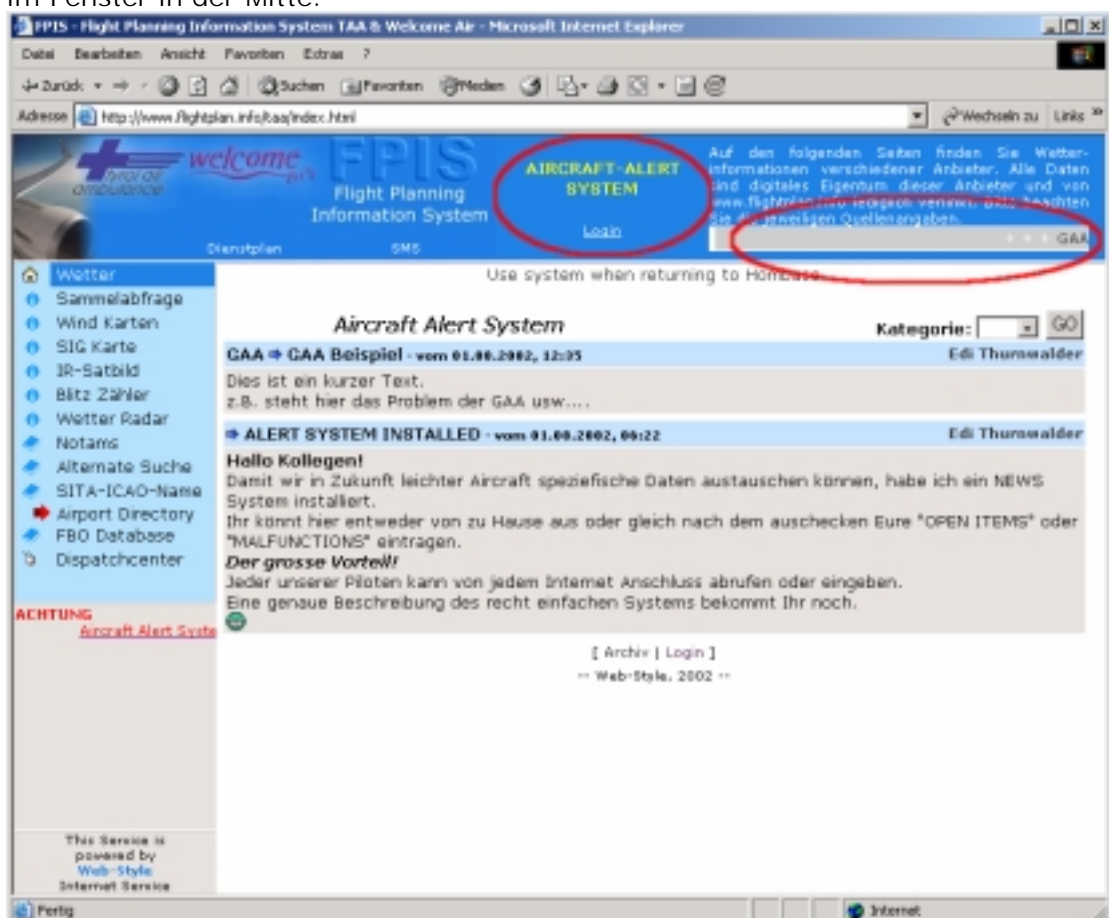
im Fenster in der Mitte.

FPIS - Flight Planning Information System TAA & Welcome Air - Microsoft Internet Explorer

Datei Bearbeiten Ansicht Favoriten Extras ?

Zurück Suchen Favoriten Medien

Adresse http://www.flightplan.info/taa/index.html Wechseln zu Links

welcome air FPIS Flight Planning Information System

AIRCRAFT-ALERT SYSTEM

Login

Auf den folgenden Seiten finden Sie Wetterinformationen verschiedener Anbieter. Alle Daten sind digitales Eigentum dieser Anbieter und von www.flightplan.info lediglich verlinkt. Bitte beachten Sie die jeweiligen Quellenangaben.

GAA

Dienstplan SMS

Wetter
Sammelabfrage
Wind Karten
SIG Karte
IR-Satbild
Blitz Zähler
Wetter Radar
Notams
Alternate Suche
SITA-ICAO-Name
Airport Directory
FBO Database
Dispatchcenter

ACHTUNG
Aircraft Alert Syste

This Service is powered by Web-Style Internet Service

Use system when returning to Homebase

Aircraft Alert System

Kategorie: GO

GAA ⇒ GAA Beispiel - vom 01.08.2002, 12:35 Edi Thurnwalder

Dies ist ein kurzer Text.
z.B. steht hier das Problem der GAA usw....

⇒ ALERT SYSTEM INSTALLED - vom 01.08.2002, 06:22 Edi Thurnwalder

Hallo Kollegen!
Damit wir in Zukunft leichter Aircraft speziefische Daten austauschen können, habe ich ein NEWS System installiert.
Ihr könnt hier entweder von zu Hause aus oder gleich nach dem auschecken Eure "OPEN ITEMS" oder "MALFUNCTIONS" eintragen.
Der grosse Vorteil!
Jeder unserer Piloten kann von jedem Internet Anschluss abrufen oder eingeben.
Eine genaue Beschreibung des recht einfachen Systems bekommt Ihr noch.

[ Archiv | Login ]
-- Web-Style. 2002 --

Fertig Internet